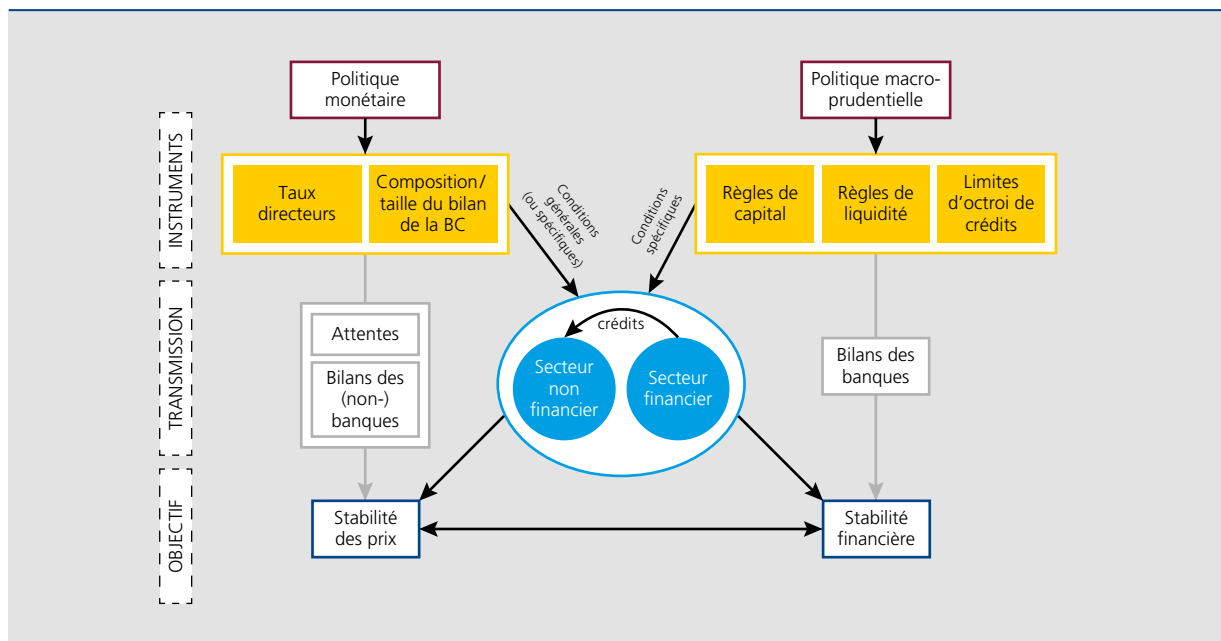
INSTRUMENTS

TRANSMISSION

OBJECTIF

Politique monétaire

Politique macro-prudentielle

Taux directeurs

Composition/ taille du bilan de la BC

Conditions générales (ou spécifiques)

Conditions spécifiques

Règles de capital

Règles de liquidité

Limites d'octroi de crédits

Attentes

Bilans des (non-) banques

crédits

Secteur non financier

Secteur financier

Bilans des banques

Stabilité des prix

Stabilité financière